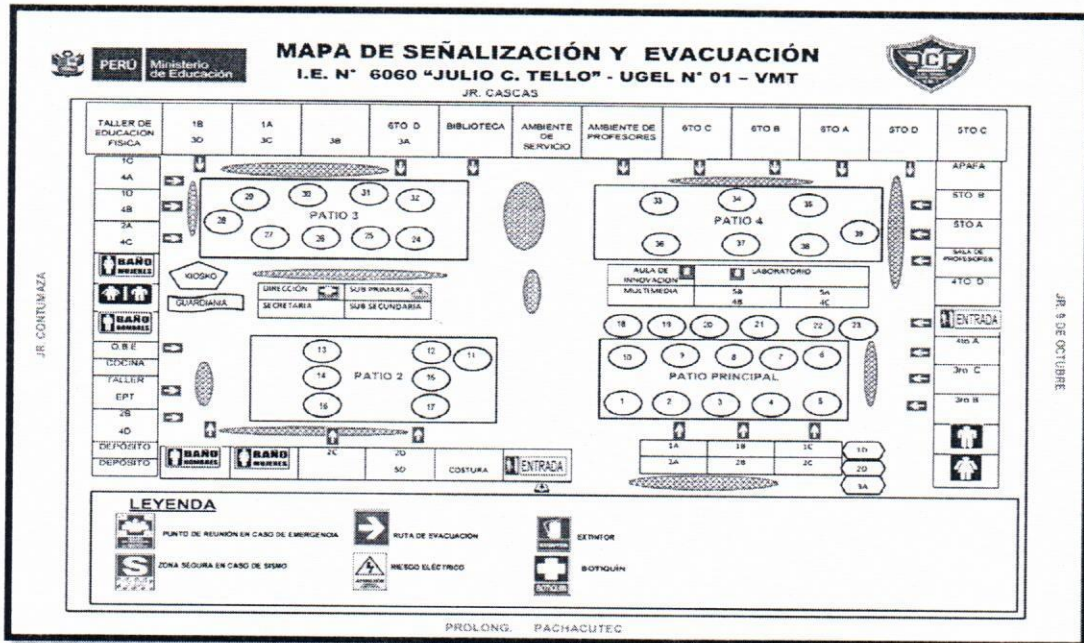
PERÚ Ministerio de Educación

MAPA DE SEÑALIZACIÓN Y EVACUACIÓN
I.E. N° 6060 "JULIO C. TELLO" - UGEL N° 01 – VMT

JR. CASCAS

TALLER DE EDUCACION FISICA
1B 3D
1A 3C
3B
6TO D 3A
BIBLIOTECA
AMBIENTE DE SERVICIO
AMBIENTE DE PROFESORES
6TO C
6TO B
6TO A
5TO D
5TO C

1C
4A
1D
4B
2A
4C
BAÑO MUJERES
BAÑO HOMBRES
O.B.E
COCINA
TALLER EPT
2B
4D
DEPÓSITO
DEPÓSITO

APAFA
5TO B
5TO A
SALA DE PROFESORES
4TO D
ENTRADA
4to A
3ro C
3ro B

29 30 31 32
28 PATIO 3
27 26 25 24

33 34 35
PATIO 4
36 37 38 39

KIOSKO
GUARDIANIA
DIRECCIÓN
SUB PRIMARIA
SECRETARIA
SUB SECUNDARIA

AULA DE INNOVACION
LABORATORIO
MULTIMEDIA
5B 4B
5A 4C

18 19 20 21 22 23

13 12 11
14 PATIO 2 15
16 17

10 9 8 7 6
PATIO PRINCIPAL
1 2 3 4 5

BAÑO HOMBRES
BAÑO MUJERES
2C
2D 5D
COSTURA
ENTRADA

1A 2A
1B 2B
1C 2C
1D
2D
3A

JR. CONTUMAZA
JR. 9 DE OCTUBRE

LEYENDA
PUNTO DE REUNION EN CASO DE EMERGENCIA
RUTA DE EVACUACION
EXTINTOR
ZONA SEGURA EN CASO DE SISMO
RIESGO ELECTRICO
BOTIQUIN

PROLONG. PACHACUTEC